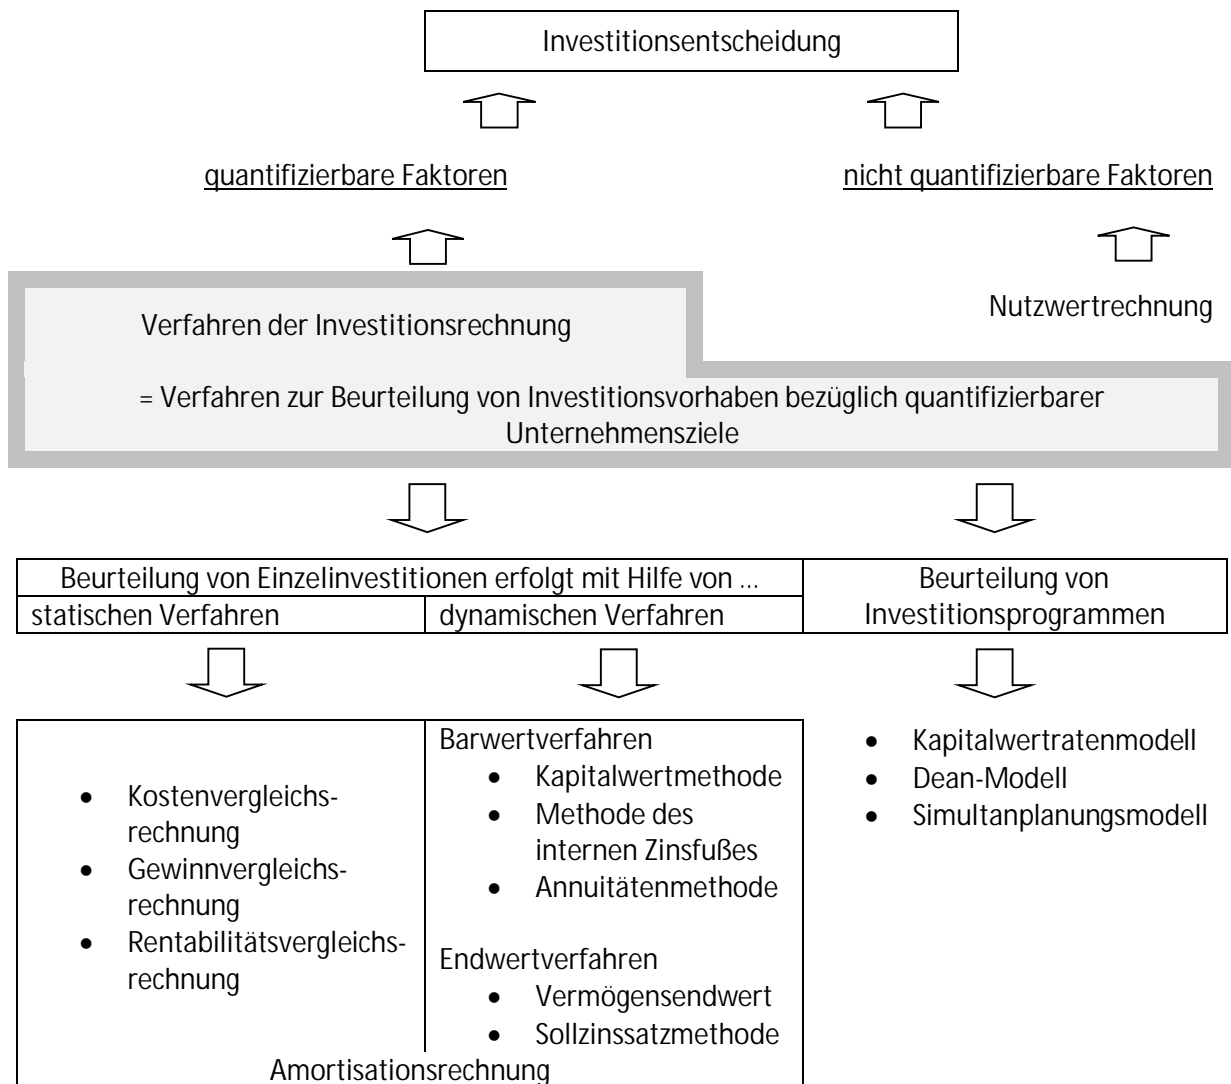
Investitionsentscheidung

quantifizierbare Faktoren

nicht quantifizierbare Faktoren

Verfahren der Investitionsrechnung

Nutzwertrechnung

= Verfahren zur Beurteilung von Investitionsvorhaben bezüglich quantifizierbarer Unternehmensziele

| Beurteilung von Einzelinvestitionen erfolgt mit Hilfe von … | | Beurteilung von Investitionsprogrammen |
|---|---|---|
| statischen Verfahren | dynamischen Verfahren | |

- Kostenvergleichsrechnung
- Gewinnvergleichsrechnung
- Rentabilitätsvergleichsrechnung

Barwertverfahren
- Kapitalwertmethode
- Methode des internen Zinsfußes
- Annuitätenmethode

Endwertverfahren
- Vermögensendwert
- Sollzinssatzmethode

Amortisationsrechnung

- Kapitalwertratenmodell
- Dean-Modell
- Simultanplanungsmodell